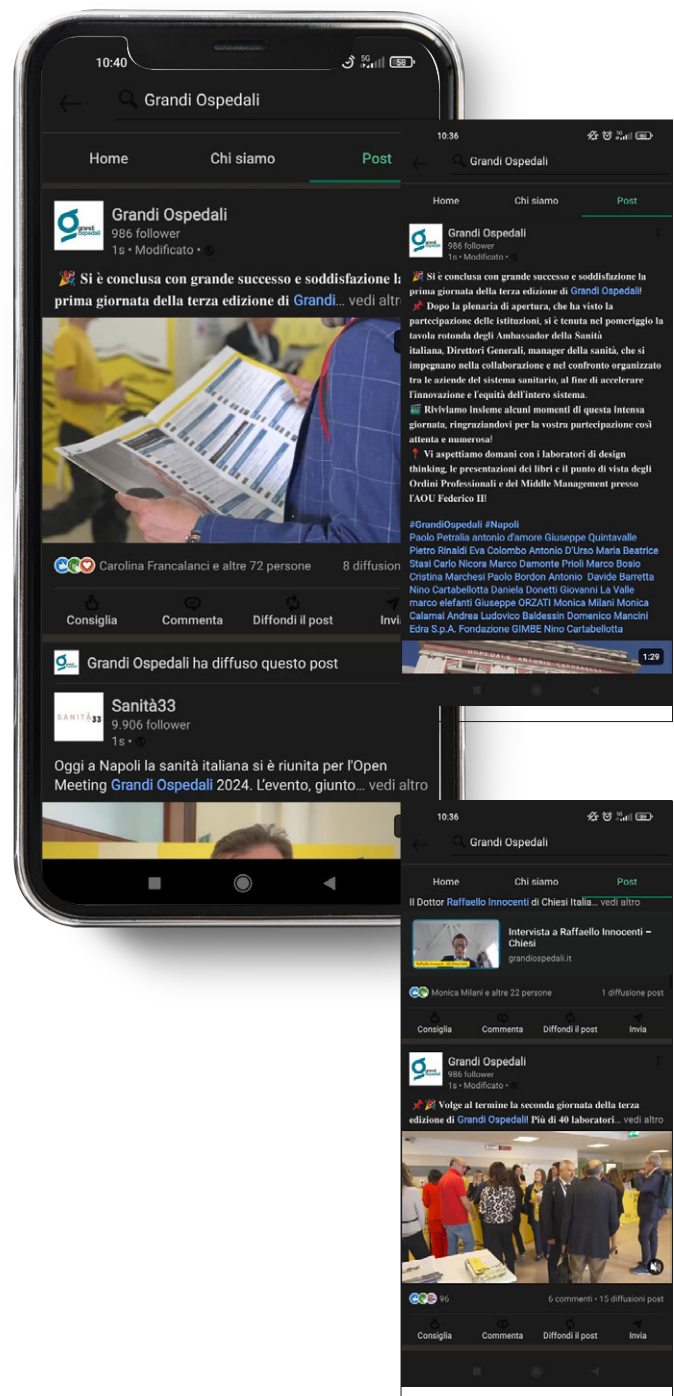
10:40

Grandi Ospedali

Home
Chi siamo
Post

Grandi Ospedali
986 follower
1s • Modificato •

🎉 Si è conclusa con grande successo e soddisfazione la prima giornata della terza edizione di Grandi… vedi altro

Carolina Francalanci e altre 72 persone
8 diffusioni

Consiglia
Commenta
Diffondi il post
Invia

Grandi Ospedali ha diffuso questo post

Sanità33
9.906 follower
1s •

Oggi a Napoli la sanità italiana si è riunita per l'Open Meeting Grandi Ospedali 2024. L'evento, giunto… vedi altro

10:36

Grandi Ospedali

Home
Chi siamo
Post

Grandi Ospedali
986 follower
1s • Modificato •

🎉 Si è conclusa con grande successo e soddisfazione la prima giornata della terza edizione di Grandi Ospedali!
📌 Dopo la plenaria di apertura, che ha visto la partecipazione delle istituzioni, si è tenuta nel pomeriggio la tavola rotonda degli Ambassador della Sanità italiana, Direttori Generali, manager della sanità, che si impegnano nella collaborazione e nel confronto organizzato tra le aziende del sistema sanitario, al fine di accelerare l'innovazione e l'equità dell'intero sistema.
🎬 Riviviamo insieme alcuni momenti di questa intensa giornata, ringraziandovi per la vostra partecipazione così attenta e numerosa!
📍 Vi aspettiamo domani con i laboratori di design thinking, le presentazioni dei libri e il punto di vista degli Ordini Professionali e del Middle Management presso l'AOU Federico II!

#GrandiOspedali #Napoli
Paolo Petralia antonio d'amore Giuseppe Quintavalle Pietro Rinaldi Eva Colombo Antonio D'Urso Maria Beatrice Stasi Carlo Nicora Marco Damonte Prioli Marco Bosio Cristina Marchesi Paolo Bordon Antonio Davide Barretta Nino Cartabellotta Daniela Donetti Giovanni La Valle marco elefanti Giuseppe ORZATI Monica Milani Monica Calamai Andrea Ludovico Baldessin Domenico Mancini Edra S.p.A. Fondazione GIMBE Nino Cartabellotta

1:29

10:36

Grandi Ospedali

Home
Chi siamo
Post

Il Dottor Raffaello Innocenti di Chiesi Italia… vedi altro

Intervista a Raffaello Innocenti – Chiesi
grandiospedali.it

Monica Milani e altre 22 persone
1 diffusione post

Consiglia
Commenta
Diffondi il post
Invia

Grandi Ospedali
986 follower
1s • Modificato •

📌🎉 Volge al termine la seconda giornata della terza edizione di Grandi Ospedali! Più di 40 laboratori… vedi altro

96
6 commenti • 15 diffusioni post

Consiglia
Commenta
Diffondi il post
Invia